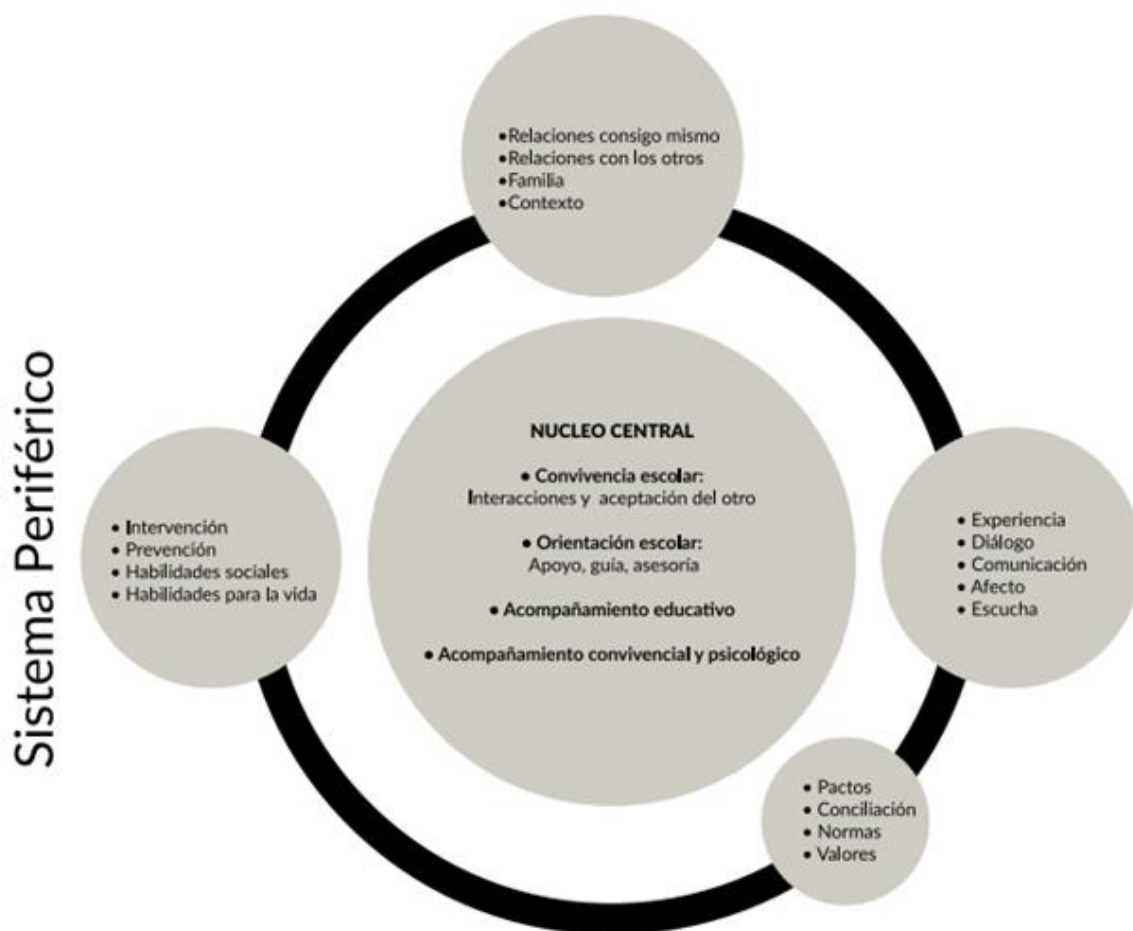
Sistema Periférico

•Relaciones consigo mismo
•Relaciones con los otros
•Familia
•Contexto

• Intervención
• Prevención
• Habilidades sociales
• Habilidades para la vida

NUCLEO CENTRAL

• Convivencia escolar:
Interacciones y aceptación del otro

• Orientación escolar:
Apoyo, guía, asesoría

• Acompañamiento educativo

• Acompañamiento convivencial y psicológico

• Experiencia
• Diálogo
• Comunicación
• Afecto
• Escucha

• Pactos
• Conciliación
• Normas
• Valores